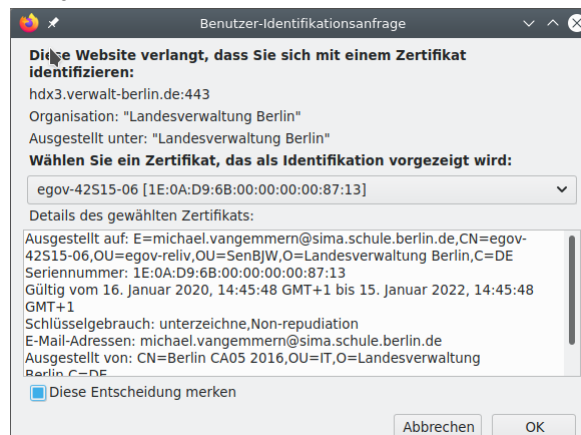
Benutzer-Identifikationsanfrage

Diese Website verlangt, dass Sie sich mit einem Zertifikat identifizieren:

hdx3.verwalt-berlin.de:443

Organisation: "Landesverwaltung Berlin"

Ausgestellt unter: "Landesverwaltung Berlin"

Wählen Sie ein Zertifikat, das als Identifikation vorgezeigt wird:

egov-42S15-06 [1E:0A:D9:6B:00:00:00:00:87:13]

Details des gewählten Zertifikats:

Ausgestellt auf: E=michael.vangemmern@sima.schule.berlin.de,CN=egov-42S15-06,OU=egov-reliv,OU=SenBJW,O=Landesverwaltung Berlin,C=DE
Seriennummer: 1E:0A:D9:6B:00:00:00:00:87:13
Gültig vom 16. Januar 2020, 14:45:48 GMT+1 bis 15. Januar 2022, 14:45:48 GMT+1
Schlüsselgebrauch: unterzeichne,Non-repudiation
E-Mail-Adressen: michael.vangemmern@sima.schule.berlin.de
Ausgestellt von: CN=Berlin CA05 2016,OU=IT,O=Landesverwaltung Berlin,C=DE

Diese Entscheidung merken

Abbrechen

OK